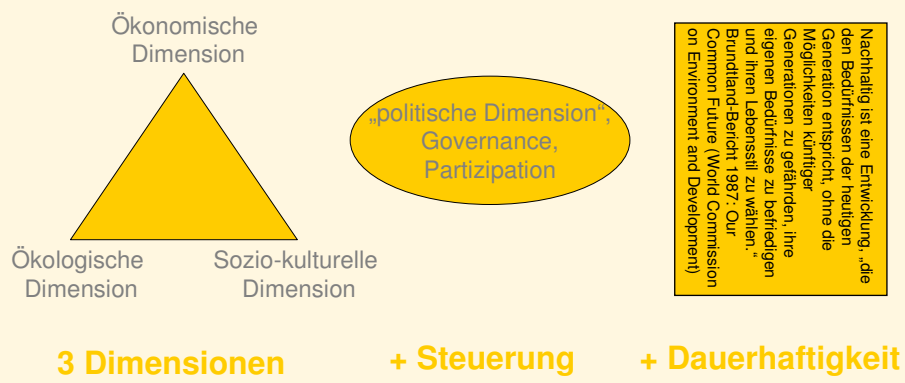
Ökonomische Dimension

Ökologische Dimension

Sozio-kulturelle Dimension

„politische Dimension“, Governance, Partizipation

Nachhaltig ist eine Entwicklung, „die den Bedürfnissen der heutigen Generation entspricht, ohne die Möglichkeiten künftiger Generationen zu gefährden, ihre eigenen Bedürfnisse zu befriedigen und ihren Lebensstil zu wählen.“ Brundtland-Bericht 1987: Our Common Future (World Commission on Environment and Development)

3 Dimensionen

+ Steuerung

+ Dauerhaftigkeit